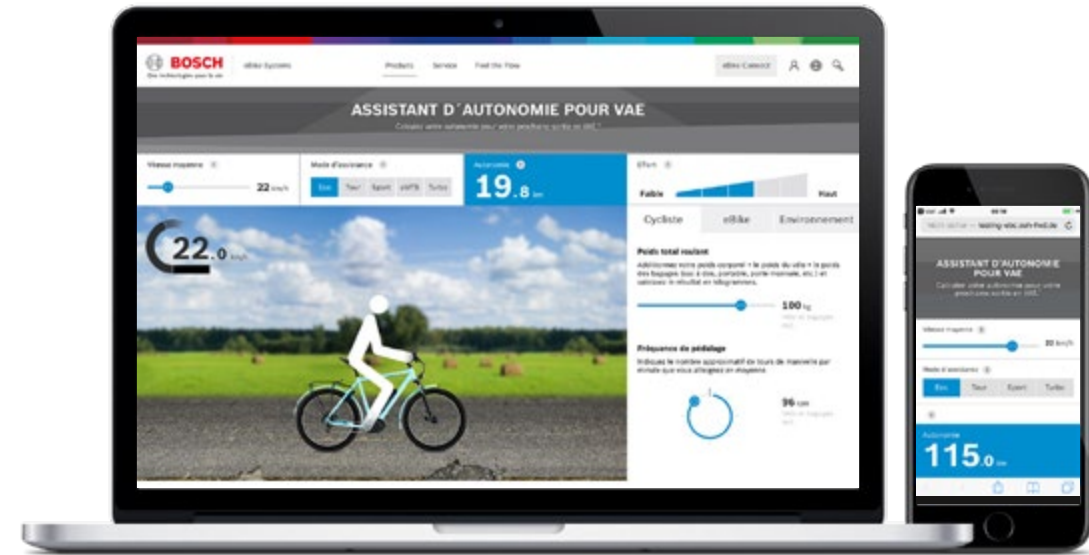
BOSCH
Des technologies pour la vie

eBike Systems

Products Service Feel the Flow

eBike Connect

ASSISTANT D´AUTONOMIE POUR VAE

Calculez votre autonomie pour votre prochaine sortie en VAE.

Vitesse moyenne
22 km/h

Mode d'assistance
Eco Tour Sport eMTB Turbo

Autonomie
19.8 km

Effort
Faible Haut

22.0 km/h

Cycliste eBike Environnement

Poids total roulant
Additionnez votre poids corporel + le poids du vélo + le poids des bagages (sac à dos, sacoche, porte-manteau, etc.) et saisissez le résultat en kilogrammes.

100 kg

Fréquence de pédalage
Indiquez le nombre approximatif de tours de manivelle par minute que vous atteignez en moyenne.

96 rpm

reichweite.ebike.bosch-ebike.de

ASSISTANT D'AUTONOMIE POUR VAE
Calculez votre autonomie pour votre prochaine sortie en VAE.

Vitesse moyenne
20 km/h

Mode d'assistance
Eco Tour Sport Turbo

Autonomie
115.0 km